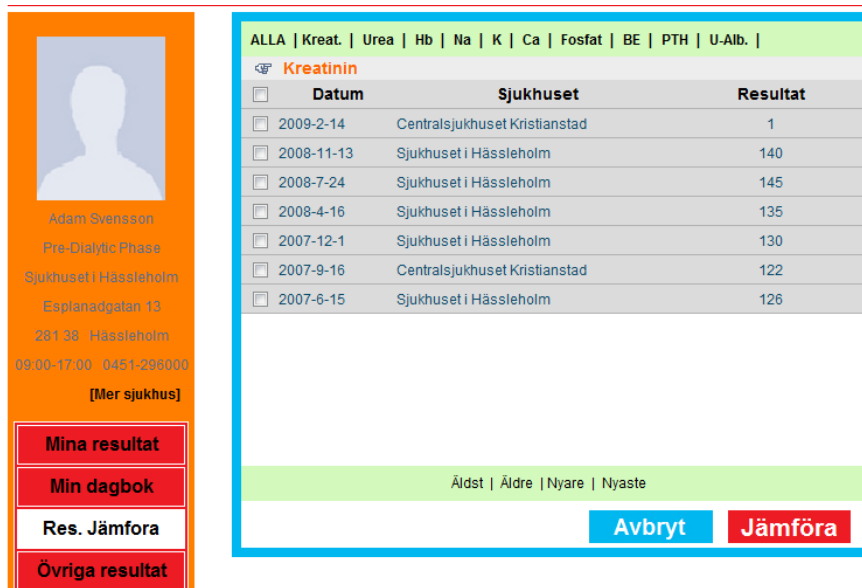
Adam Svensson

Pre-Dialytic Phase

Sjukhuset i Hässleholm

Esplanadgatan 13

281 38 Hässleholm

09:00-17:00 0451-296000

[Mer sjukhus]

Mina resultat

Min dagbok

Res. Jämfora

Övriga resultat

ALLA | Kreat. | Urea | Hb | Na | K | Ca | Fosfat | BE | PTH | U-Alb. |

Kreatinin

| Datum | Sjukhuset | Resultat |
|---|---|---|
| 2009-2-14 | Centralsjukhuset Kristianstad | 1 |
| 2008-11-13 | Sjukhuset i Hässleholm | 140 |
| 2008-7-24 | Sjukhuset i Hässleholm | 145 |
| 2008-4-16 | Sjukhuset i Hässleholm | 135 |
| 2007-12-1 | Sjukhuset i Hässleholm | 130 |
| 2007-9-16 | Centralsjukhuset Kristianstad | 122 |
| 2007-6-15 | Sjukhuset i Hässleholm | 126 |

Äldst | Äldre | Nyare | Nyaste

Avbryt Jämföra